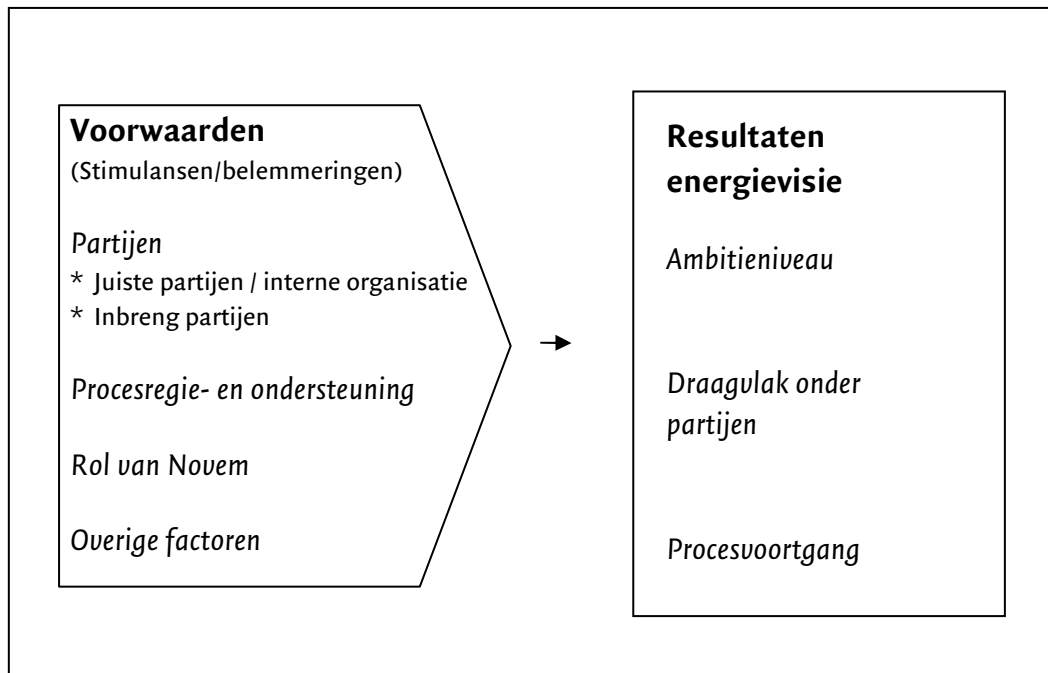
Voorwaarden
(Stimulansen/belemmeringen)

Partijen
* Juiste partijen / interne organisatie
* Inbreng partijen

Procesregie- en ondersteuning

Rol van Novem

Overige factoren

Resultaten energievisie

Ambitieniveau

Draagvlak onder partijen

Procesvoortgang